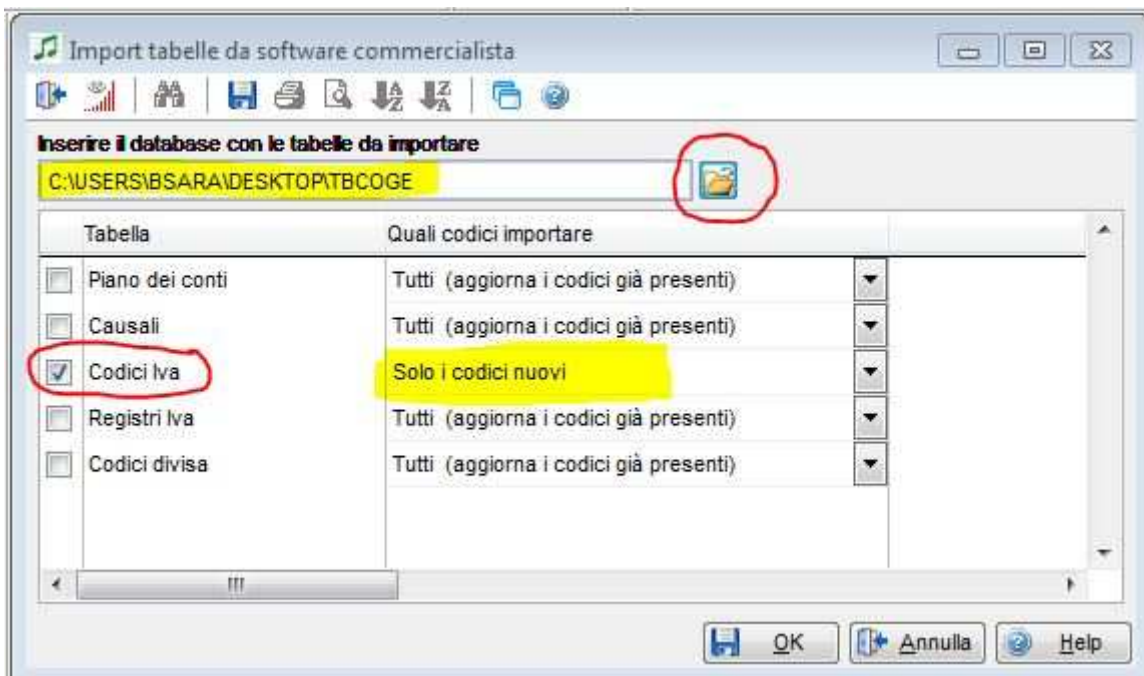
Import tabelle da software commercialista

Inserire il database con le tabelle da importare

C:\USERS\BSARA\DESKTOP\TBCOGE

| | Tabella | Quali codici importare |
|---|---|---|
| ☐ | Piano dei conti | Tutti (aggiorna i codici già presenti) |
| ☐ | Causali | Tutti (aggiorna i codici già presenti) |
| ☑ | Codici Iva | Solo i codici nuovi |
| ☐ | Registri Iva | Tutti (aggiorna i codici già presenti) |
| ☐ | Codici divisa | Tutti (aggiorna i codici già presenti) |

OK Annulla Help